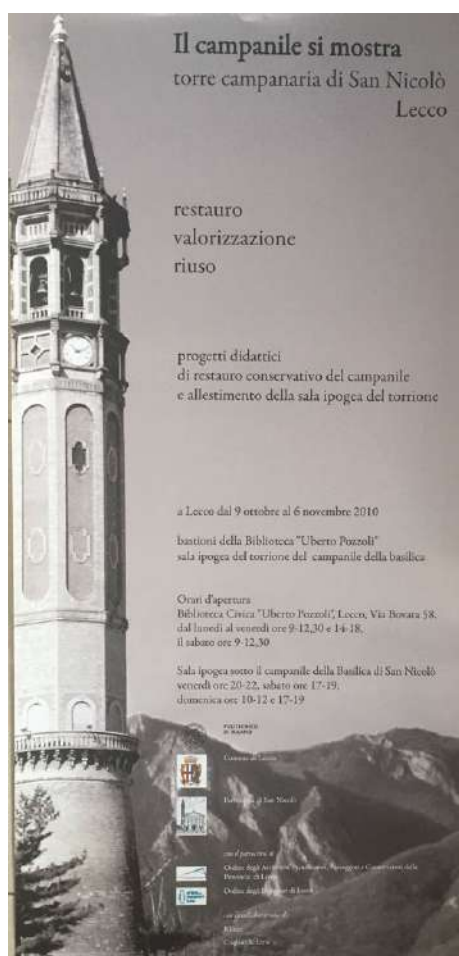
Il campanile si mostra
torre campanaria di San Nicolò
Lecco

restauro
valorizzazione
riuso

progetti didattici
di restauro conservativo del campanile
e allestimento della sala ipogea del torrione

a Lecco dal 9 ottobre al 6 novembre 2010

bastioni della Biblioteca "Uberto Pozzoli"
sala ipogea del torrione del campanile della basilica

Orari d'apertura
Biblioteca Civica "Uberto Pozzoli", Lecco, Via Bovara 58,
dal lunedì al venerdì ore 9-12,30 e 14-18,
il sabato ore 9-12,30

Sala ipogea sotto il campanile della Basilica di San Nicolò
venerdì ore 20-22, sabato ore 17-19,
domenica ore 10-12 e 17-19

POLITECNICO DI MILANO

Comune di Lecco

Parrocchia di San Nicolò

con il patrocinio di
Ordine degli Architetti Pianificatori, Paesaggisti e Conservatori della Provincia di Lecco
Ordine degli Ingegneri di Lecco

con la collaborazione di
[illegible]
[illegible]